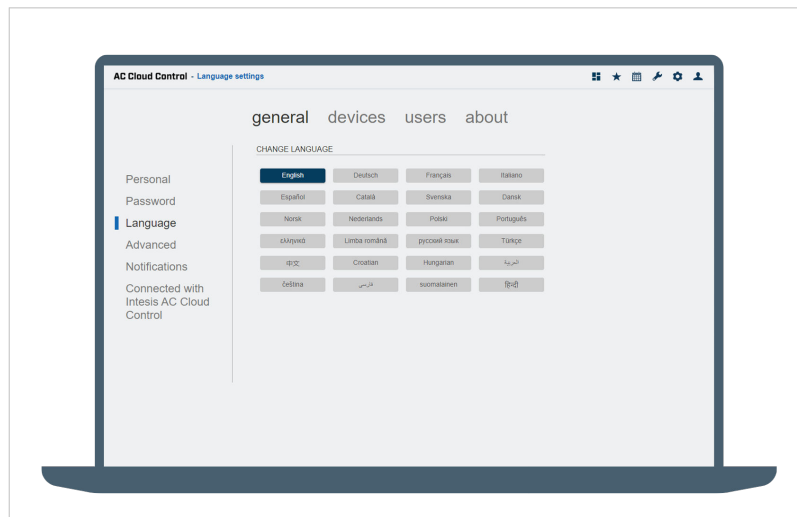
AC Cloud Control - Language settings

general devices users about

Personal
Password
Language
Advanced
Notifications
Connected with Intesis AC Cloud Control

CHANGE LANGUAGE

| English | Deutsch | Français | Italiano |
|---|---|---|---|
| Español | Català | Svenska | Dansk |
| Norsk | Nederlands | Polski | Português |
| ελληνικά | Limba română | русский язык | Türkçe |
| 中文 | Croatian | Hungarian | العربية |
| čeština | فارسی | suomalainen | हिन्दी |